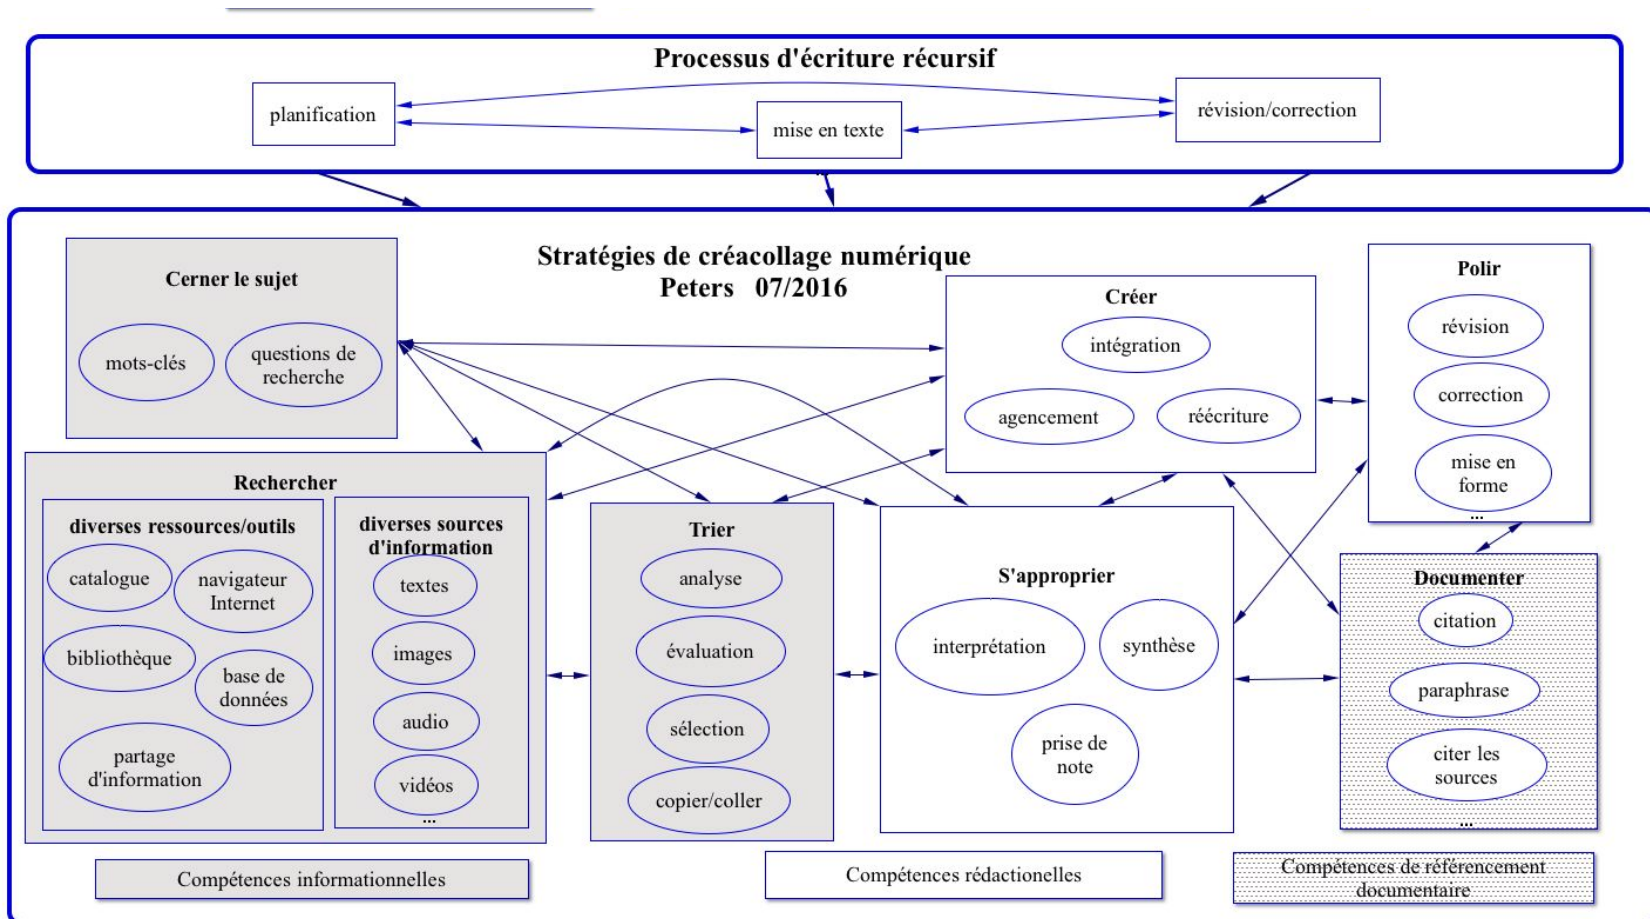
Processus d'écriture récursif

planification

mise en texte

révision/correction

Stratégies de créacollage numérique
Peters 07/2016

Cerner le sujet

mots-clés

questions de recherche

Créer

intégration

agencement

réécriture

Polir

révision

correction

mise en forme

...

Rechercher

diverses ressources/outils

catalogue

navigateur Internet

bibliothèque

base de données

partage d'information

diverses sources d'information

textes

images

audio

vidéos

...

Trier

analyse

évaluation

sélection

copier/coller

S'approprier

interprétation

synthèse

prise de note

Documenter

citation

paraphrase

citer les sources

...

Compétences informationnelles

Compétences rédactionnelles

Compétences de référencement documentaire